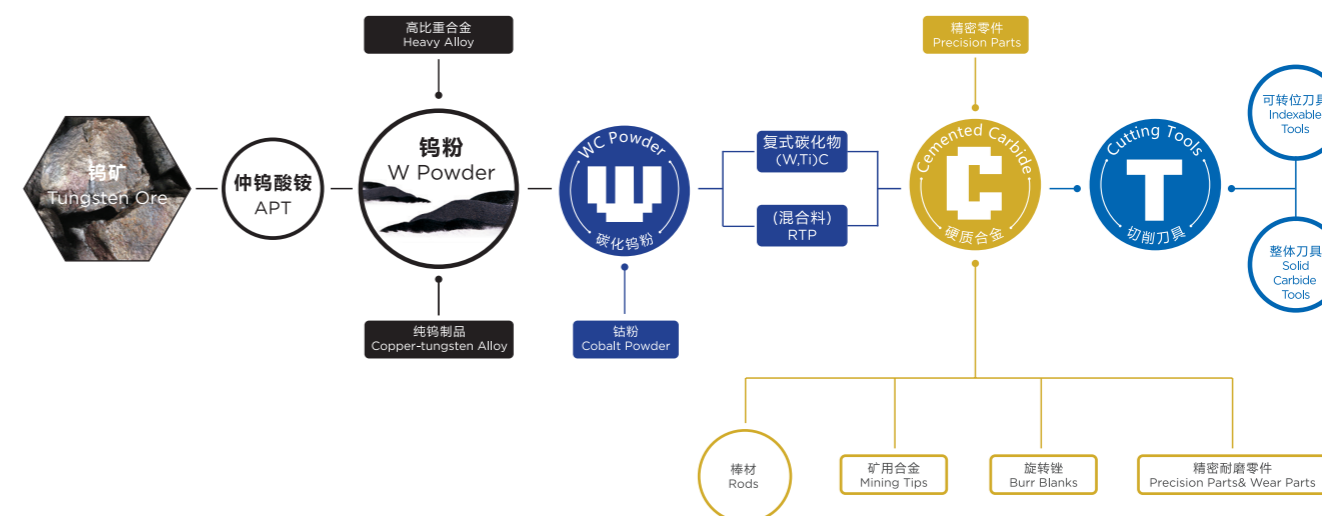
高比重合金
Heavy Alloy

精密零件
Precision Parts

钨矿
Tungsten Ore

仲钨酸铵
APT

钨粉
W Powder

WC Powder
W
碳化钨粉

复式碳化物
(W,Ti)C

(混合料)
RTP

Cemented Carbide
C
硬质合金

Cutting Tools
T
切削刀具

可转位刀具
Indexable
Tools

整体刀具
Solid
Carbide
Tools

纯钨制品
Copper-tungsten Alloy

钴粉
Cobalt Powder

棒材
Rods

矿用合金
Mining Tips

旋转锉
Burr Blanks

精密耐磨零件
Precision Parts& Wear Parts